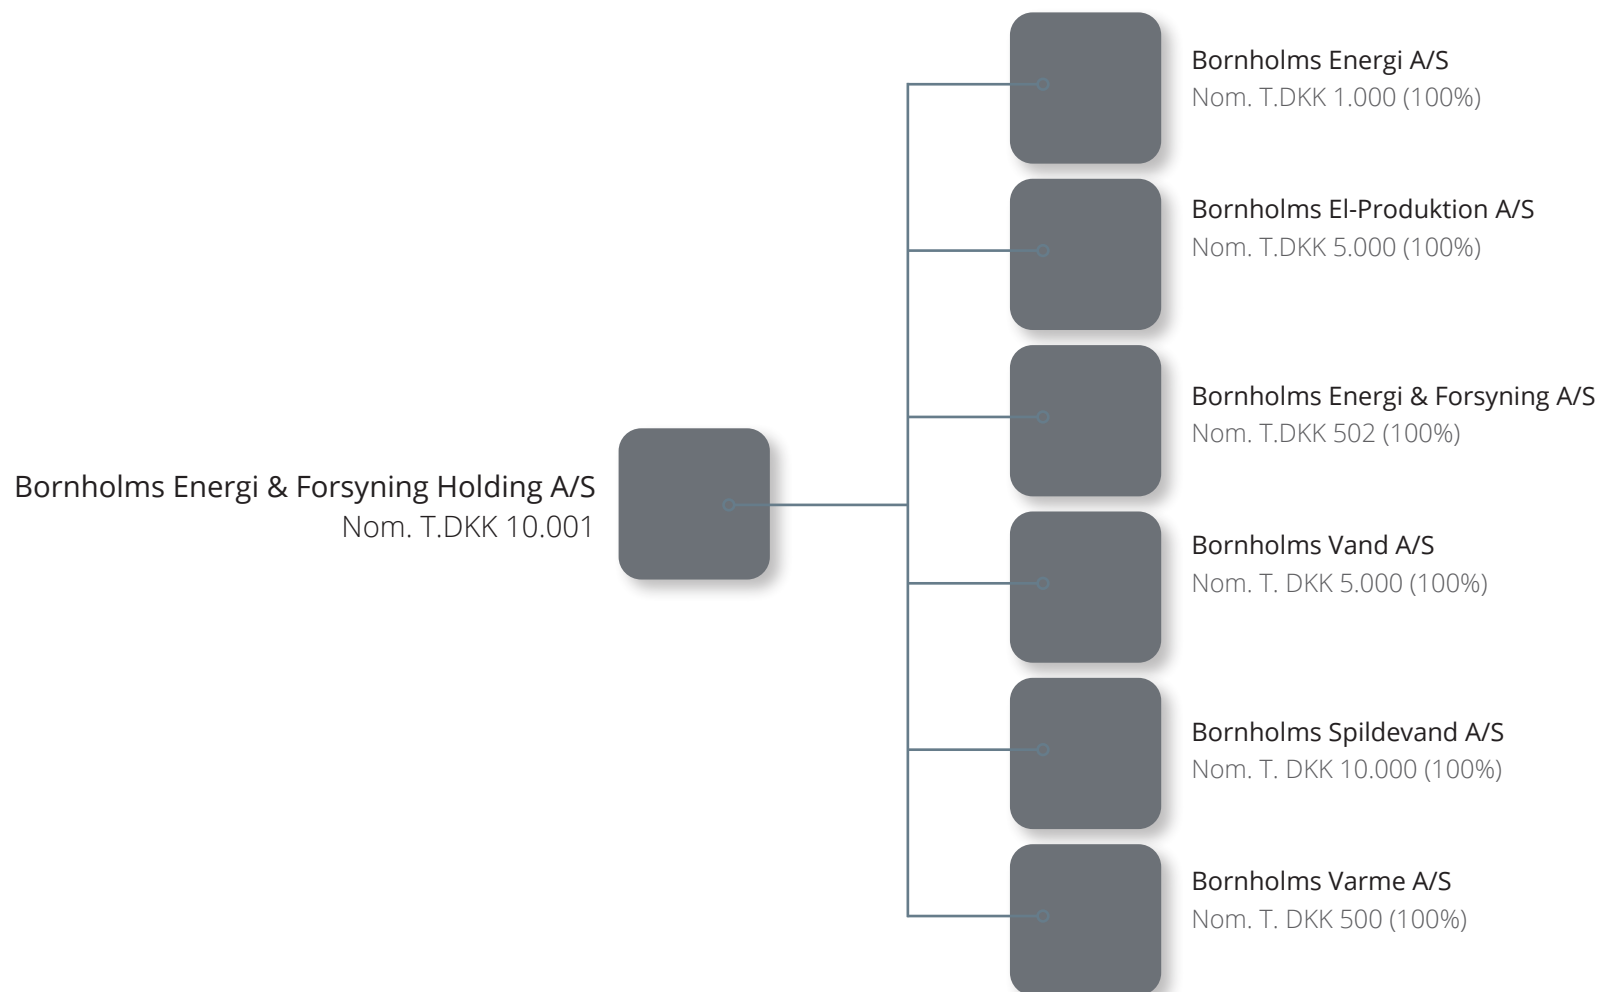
Bornholms Energi & Forsyning Holding A/S
Nom. T.DKK 10.001

Bornholms Energi A/S
Nom. T.DKK 1.000 (100%)

Bornholms El-Produktion A/S
Nom. T.DKK 5.000 (100%)

Bornholms Energi & Forsyning A/S
Nom. T.DKK 502 (100%)

Bornholms Vand A/S
Nom. T. DKK 5.000 (100%)

Bornholms Spildevand A/S
Nom. T. DKK 10.000 (100%)

Bornholms Varme A/S
Nom. T. DKK 500 (100%)